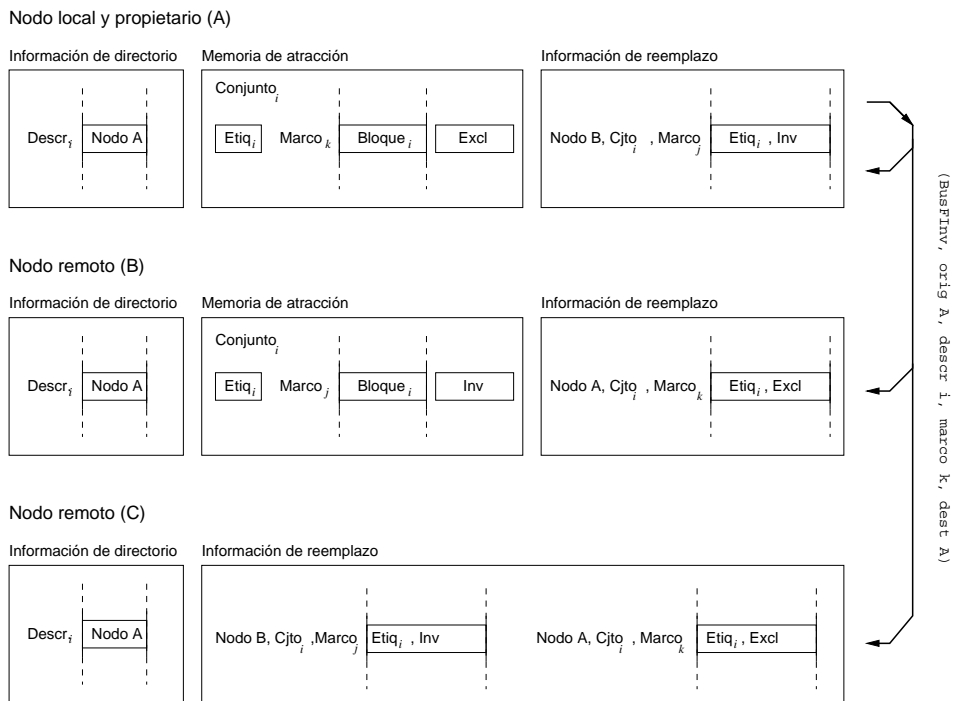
Nodo local y propietario (A)

Información de directorio

Descr$_i$ Nodo A

Memoria de atracción

Conjunto$_i$

Etiq$_i$ Marco $_k$ Bloque $_i$ Excl

Información de reemplazo

Nodo B, Cjto $_i$ , Marco$_j$ Etiq$_i$ , Inv

Nodo remoto (B)

Información de directorio

Descr$_i$ Nodo A

Memoria de atracción

Conjunto$_i$

Etiq$_i$ Marco $_j$ Bloque $_i$ Inv

Información de reemplazo

Nodo A, Cjto $_i$ , Marco$_k$ Etiq$_i$ , Excl

Nodo remoto (C)

Información de directorio

Descr$_i$ Nodo A

Información de reemplazo

Nodo B, Cjto $_i$ ,Marco$_j$ Etiq$_i$ , Inv

Nodo A, Cjto $_i$ , Marco$_k$ Etiq$_i$ , Excl

(BusFInv, orig A, descr i, marco k, dest A)